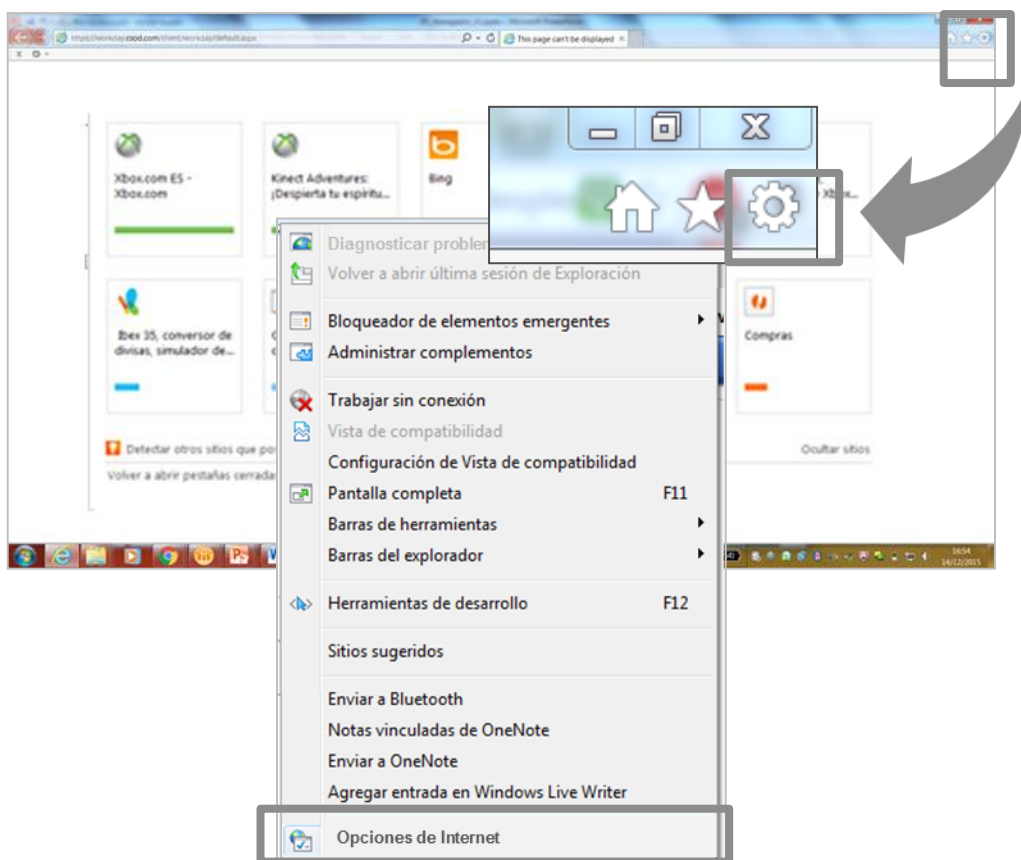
This page can't be displayed

Xbox.com ES - Xbox.com

Kinect Adventures: ¡Despierta tu espíritu...

Bing

Ibex 35, conversor de divisas, simulador de...

Compras

Detectar otros sitios que po

Volver a abrir pestañas cerrada

Ocultar sitios

Diagnosticar problem

Volver a abrir última sesión de Exploración

Bloqueador de elementos emergentes

Administrar complementos

Trabajar sin conexión

Vista de compatibilidad

Configuración de Vista de compatibilidad

Pantalla completa F11

Barras de herramientas

Barras del explorador

Herramientas de desarrollo F12

Sitios sugeridos

Enviar a Bluetooth

Notas vinculadas de OneNote

Enviar a OneNote

Agregar entrada en Windows Live Writer

Opciones de Internet

16:54
14/12/2015